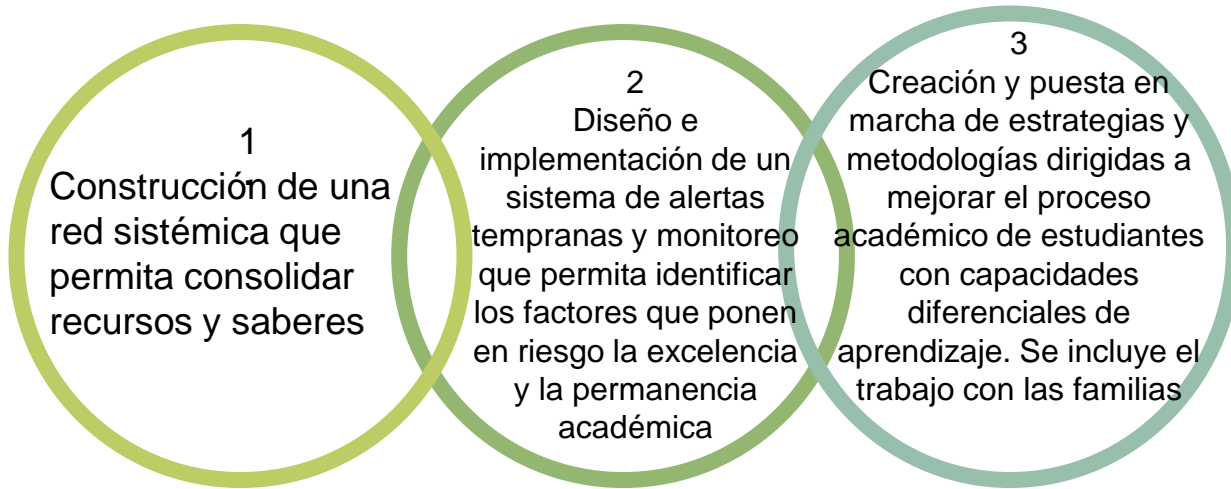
1
Construcción de una red sistémica que permita consolidar recursos y saberes

2
Diseño e implementación de un sistema de alertas tempranas y monitoreo que permita identificar los factores que ponen en riesgo la excelencia y la permanencia académica

3
Creación y puesta en marcha de estrategias y metodologías dirigidas a mejorar el proceso académico de estudiantes con capacidades diferenciales de aprendizaje. Se incluye el trabajo con las familias